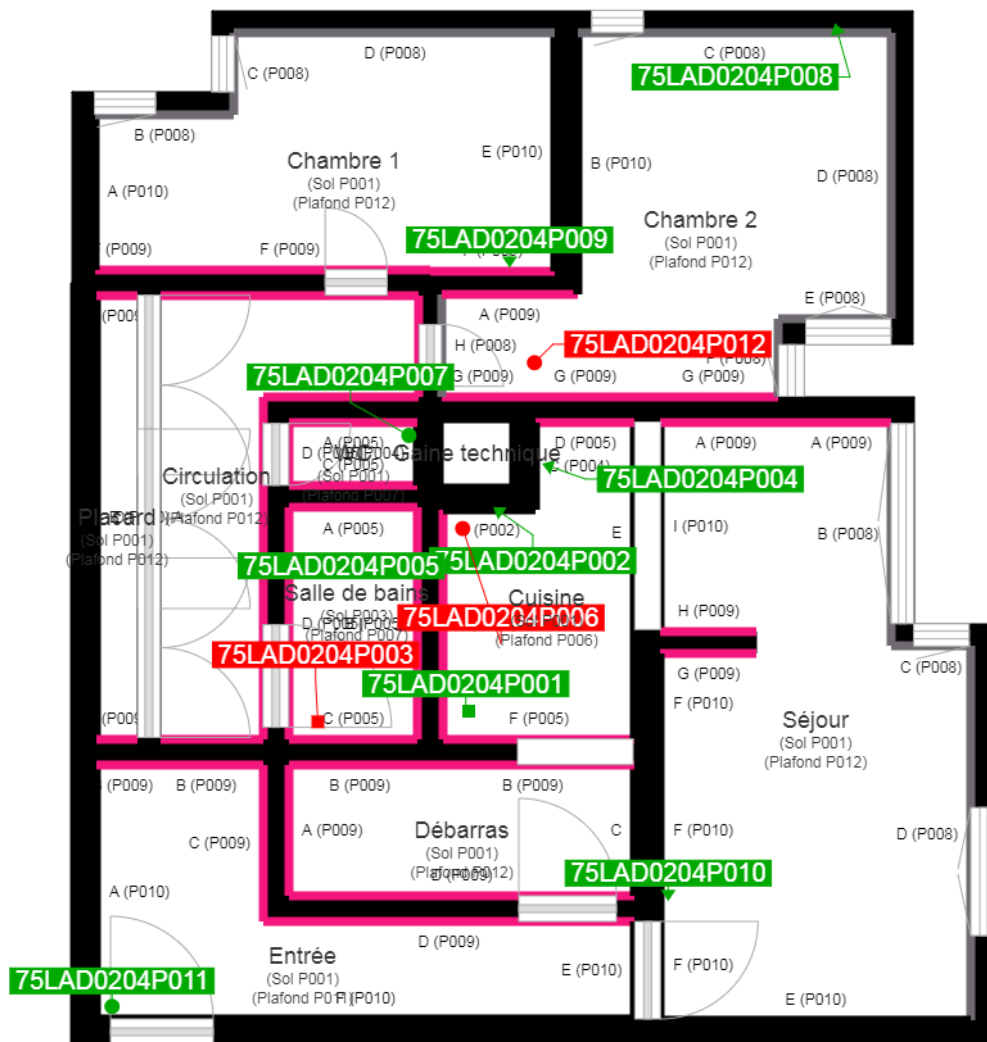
D (P008)
C (P008)
B (P008)
A (P010)
Chambre 1
(Sol P001)
(Plafond P012)
E (P010)
F (P009)
(P009)
C (P008)
75LAD0204P008
B (P010)
D (P008)
Chambre 2
(Sol P001)
(Plafond P012)
75LAD0204P009
E (P008)
(P009)
A (P009)
H (P008)
75LAD0204P012
75LAD0204P007
G (P009)
G (P009)
G (P009)
D (P005)
A (P005)
Gaine technique
C (P005)
(Plafond P007)
D (P005)
F (P004)
75LAD0204P004
A (P009)
A (P009)
Circulation
(Sol P001)
(Plafond P012)
Placard
(Sol P001)
(Plafond P012)
A (P005)
(P002)
75LAD0204P002
E
I (P010)
B (P008)
75LAD0204P005
Salle de bains
(Sol P003)
D (P005)
(Plafond P007)
75LAD0204P006
Cuisine
(Plafond P006)
H (P009)
75LAD0204P003
75LAD0204P001
G (P009)
C (P008)
(P009)
C (P005)
F (P005)
F (P010)
Séjour
(Sol P001)
(Plafond P012)
(P009)
B (P009)
B (P009)
B (P009)
C (P009)
A (P009)
Débarras
(Sol P001)
(Plafond P012)
C
F (P010)
D (P008)
A (P010)
75LAD0204P010
D (P009)
Entrée
(Sol P001)
(Plafond P012)
F (P010)
E (P010)
F (P010)
E (P010)
75LAD0204P011